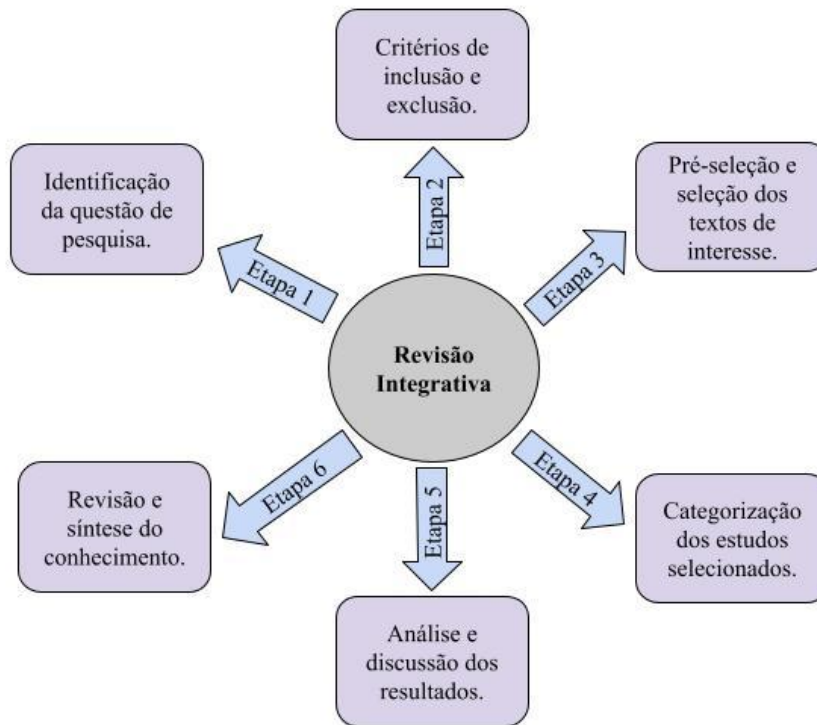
Revisão Integrativa

Etapa 1
Identificação da questão de pesquisa.

Etapa 2
Critérios de inclusão e exclusão.

Etapa 3
Pré-seleção e seleção dos textos de interesse.

Etapa 4
Categorização dos estudos selecionados.

Etapa 5
Análise e discussão dos resultados.

Etapa 6
Revisão e síntese do conhecimento.